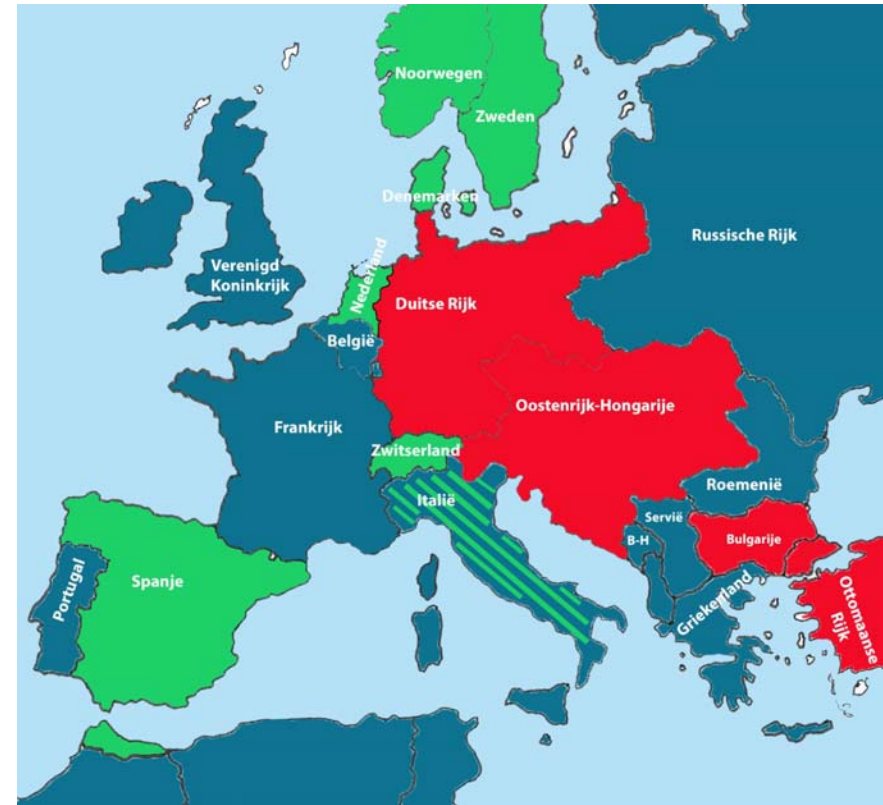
Noorwegen

Zweden

Denemarken

Russische Rijk

Verenigd Koninkrijk

Nederland

Duitse Rijk

België

Oostenrijk-Hongarije

Frankrijk

Zwitserland

Roemenië

Italië

Servië

B-H

Bulgarije

Portugal

Spanje

Griekenland

Ottomaanse Rijk